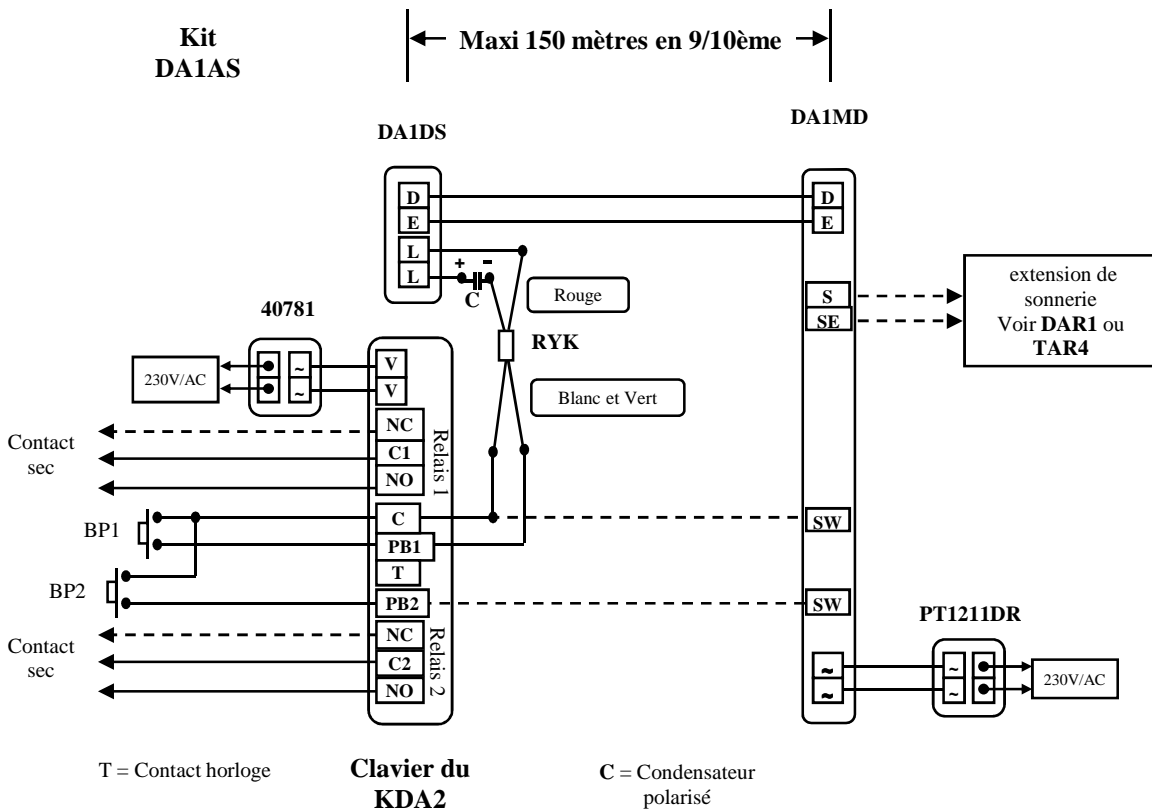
Kit DA1AS

Maxi 150 mètres en 9/10ème

DA1DS

DA1MD

D
E
L
L

+ -
C

Rouge

RYK

Blanc et Vert

D
E

S
SE

extension de sonnerie Voir DAR1 ou TAR4

40781

230V/AC

~
~

V
V

NC
C1
NO
Relais 1

Contact sec

BP1

C
PB1
T

BP2

PB2

SW

SW

NC
C2
NO
Relais 2

Contact sec

PT1211DR

~
~

~
~

230V/AC

T = Contact horloge

Clavier du KDA2

C = Condensateur polarisé